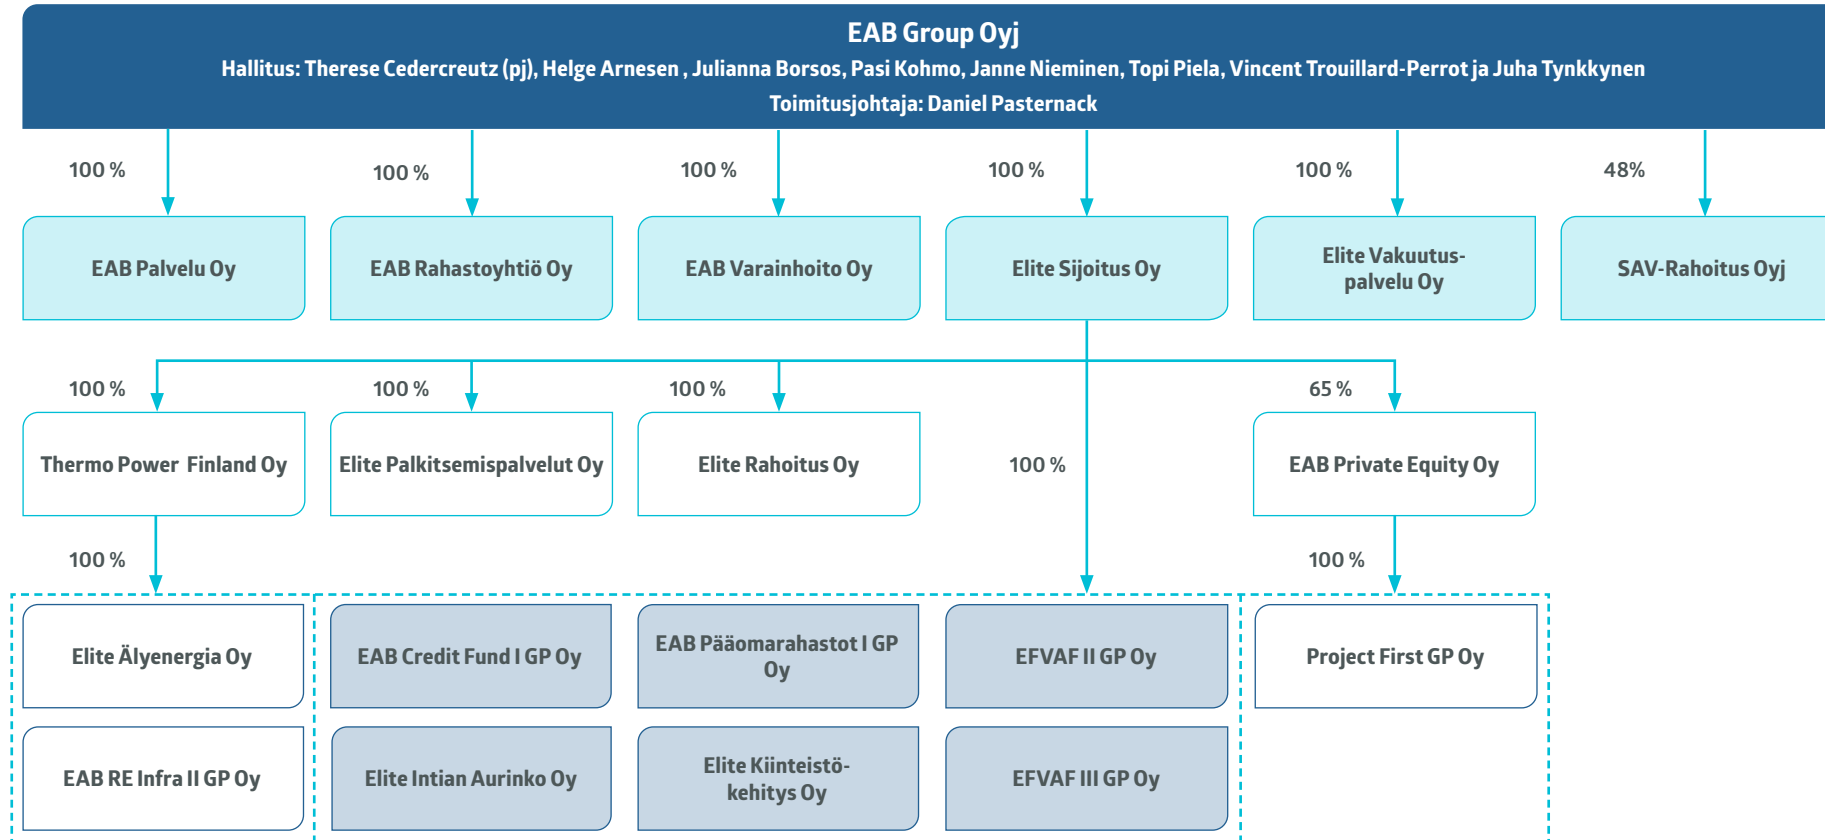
EAB Group Oyj
Hallitus: Therese Cedercreutz (pj), Helge Arnesen , Julianna Borsos, Pasi Kohmo, Janne Nieminen, Topi Piela, Vincent Trouillard-Perrot ja Juha Tynkkynen
Toimitusjohtaja: Daniel Pasternack

100 %
EAB Palvelu Oy

100 %
EAB Rahastoyhtiö Oy

100 %
EAB Varainhoito Oy

100 %
Elite Sijoitus Oy

100 %
Elite Vakuutuspalvelu Oy

48%
SAV-Rahoitus Oyj

100 %
Thermo Power Finland Oy

100 %
Elite Palkitsemispalvelut Oy

100 %
Elite Rahoitus Oy

100 %

65 %
EAB Private Equity Oy

100 %
Elite Älyenergia Oy

EAB RE Infra II GP Oy

EAB Credit Fund I GP Oy

EAB Pääomarahastot I GP Oy

EFVAF II GP Oy

Elite Intian Aurinko Oy

Elite Kiinteistökehitys Oy

EFVAF III GP Oy

100 %
Project First GP Oy